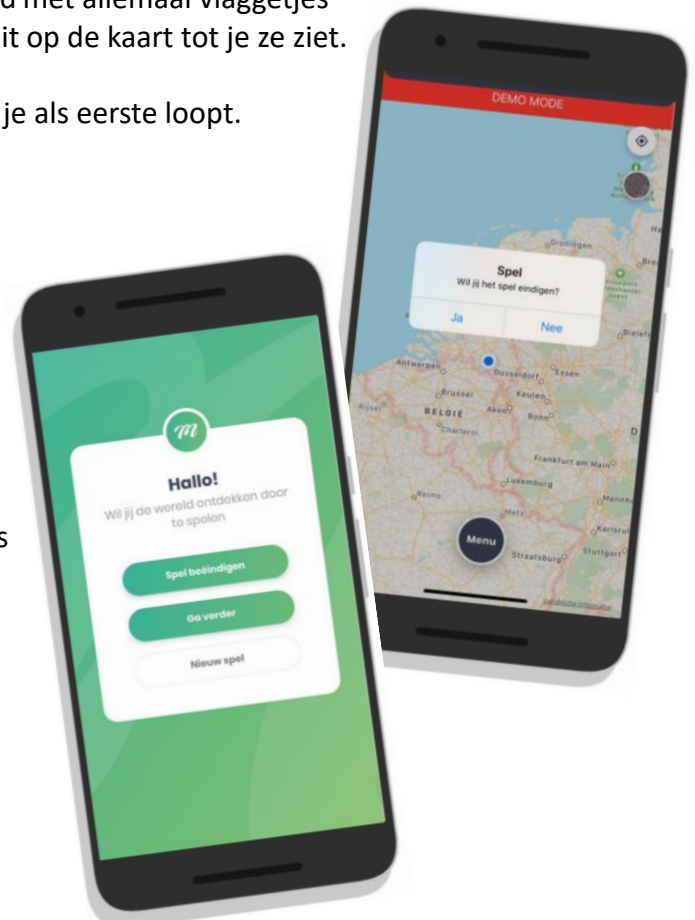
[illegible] met allemaal vlaggetjes
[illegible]it op de kaart tot je ze ziet.

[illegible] je als eerste loopt.

DEMO MODE

Groningen

Spel
Wil jij het spel eindigen?

Ja

Nee

Bielefe

Antwerpen

Dusseldorf

Essen

Brussel

Keulen

BELGIE

Aken

Bonn

Charleroi

Frankfurt am Main

Luxemburg

Reims

Metz

Karlsru

Menu

Strassburg

Stuttgart

s

Hallo!

Wil jij de wereld ontdekken door te spelen

Spel beëindigen

Ga verder

Nieuw spel